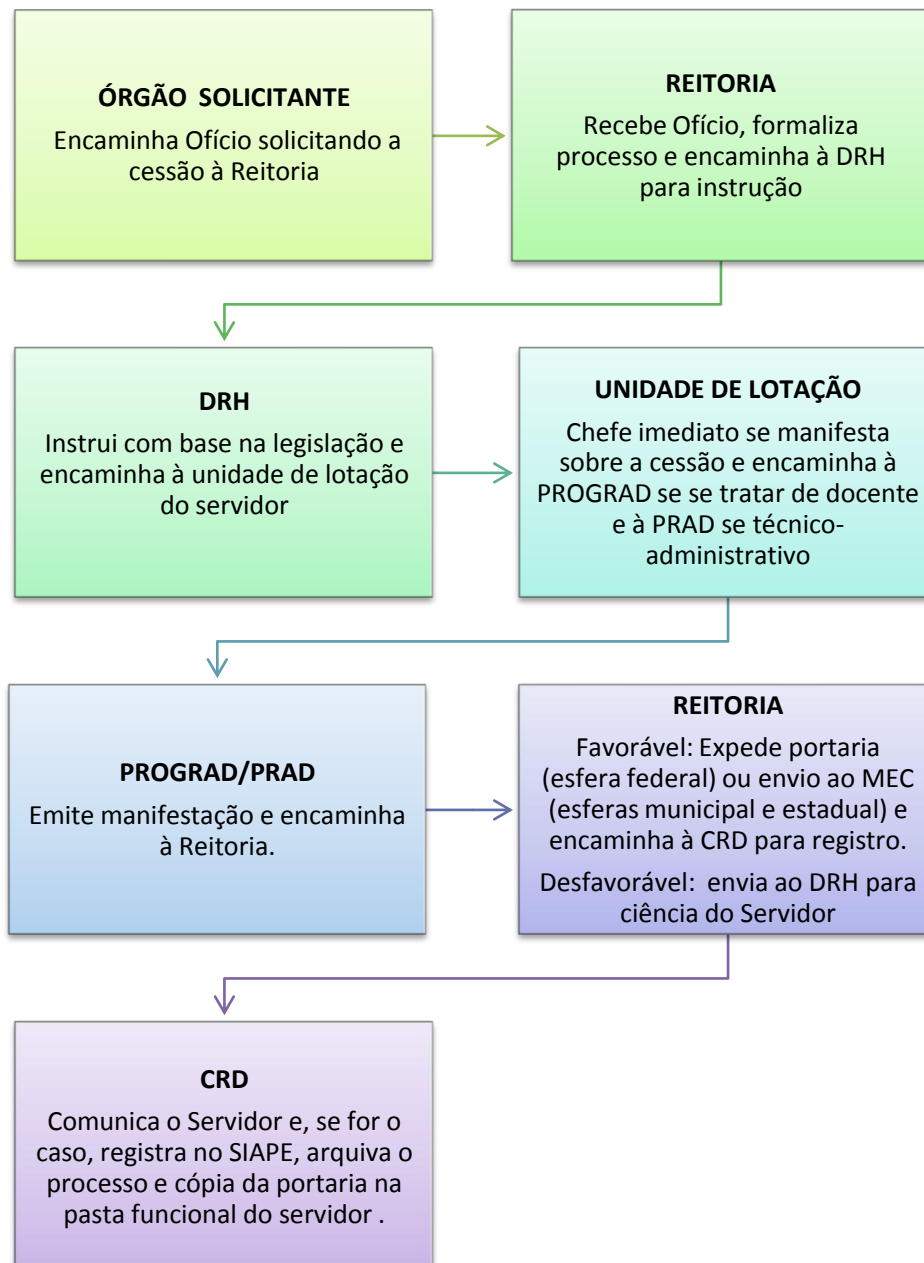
ÓRGÃO SOLICITANTE

Encaminha Ofício solicitando a cessão à Reitoria

REITORIA

Recebe Ofício, formaliza processo e encaminha à DRH para instrução

DRH

Instrui com base na legislação e encaminha à unidade de lotação do servidor

UNIDADE DE LOTAÇÃO

Chefe imediato se manifesta sobre a cessão e encaminha à PROGRAD se se tratar de docente e à PRAD se técnico-administrativo

PROGRAD/PRAD

Emite manifestação e encaminha à Reitoria.

REITORIA

Favorável: Expede portaria (esfera federal) ou envio ao MEC (esferas municipal e estadual) e encaminha à CRD para registro.

Desfavorável: envia ao DRH para ciência do Servidor

CRD

Comunica o Servidor e, se for o caso, registra no SIAPE, arquiva o processo e cópia da portaria na pasta funcional do servidor .